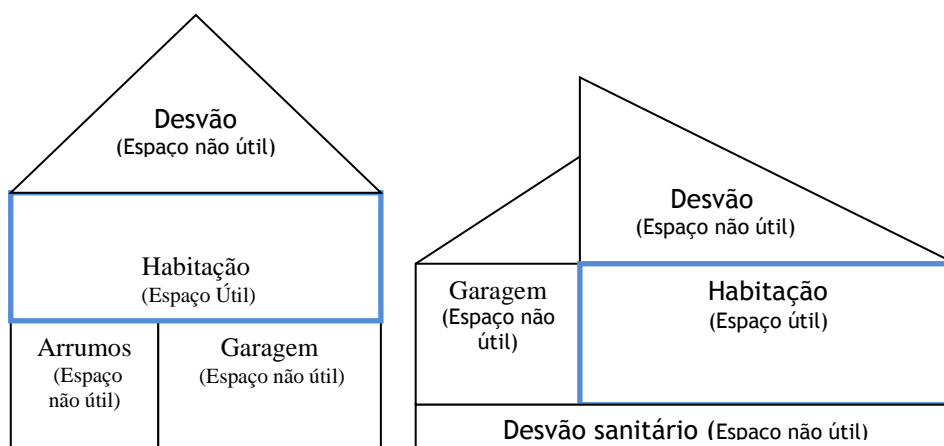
Desvão
(Espaço não útil)

Habitação
(Espaço Útil)

Arrumos
(Espaço não útil)

Garagem
(Espaço não útil)

Desvão
(Espaço não útil)

Garagem
(Espaço não útil)

Habitação
(Espaço útil)

Desvão sanitário (Espaço não útil)